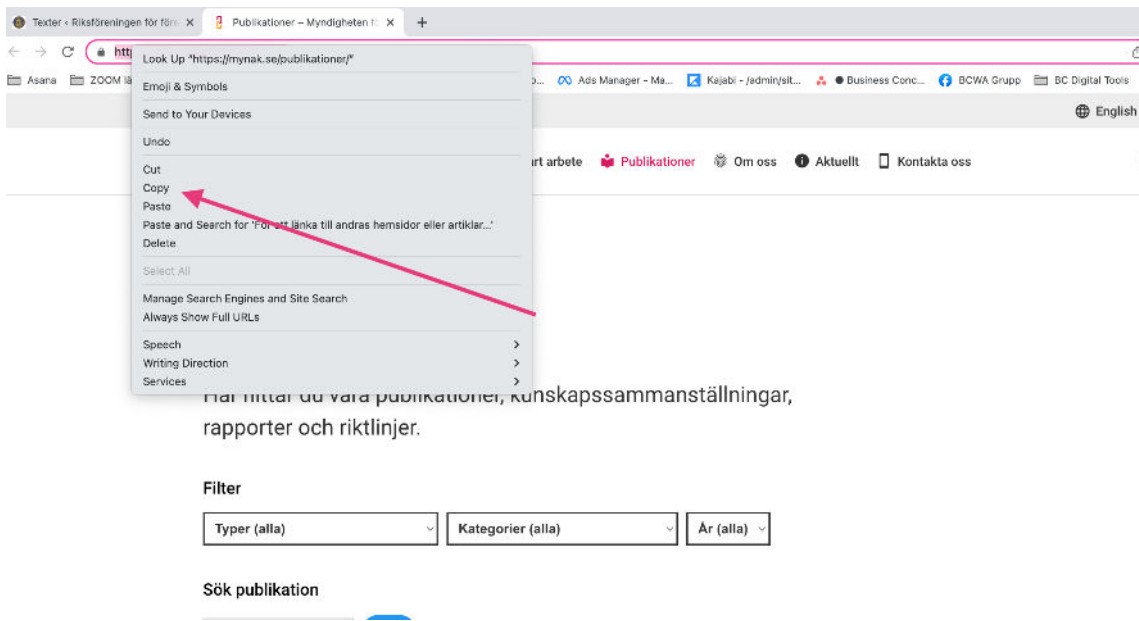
Texter ‹ Riksföreningen för förr ×
Publikationer – Myndigheten fö ×
+

http

Asana
ZOOM lä
Ads Manager - Ma...
Kajabi - /admin/sit...
Business Conc...
BCWA Grupp
BC Digital Tools

English

Look Up "https://mynak.se/publikationer/"
Emoji & Symbols
Send to Your Devices
Undo
Cut
Copy
Paste
Paste and Search for 'For att länka till andras hemsidor eller artiklar...'
Delete
Select All
Manage Search Engines and Site Search
Always Show Full URLs
Speech
Writing Direction
Services

rt arbete
Publikationer
Om oss
Aktuellt
Kontakta oss

Här hittar du våra publikationer, kunskapssammanställningar, rapporter och riktlinjer.

Filter

Typer (alla)
Kategorier (alla)
År (alla)

Sök publikation